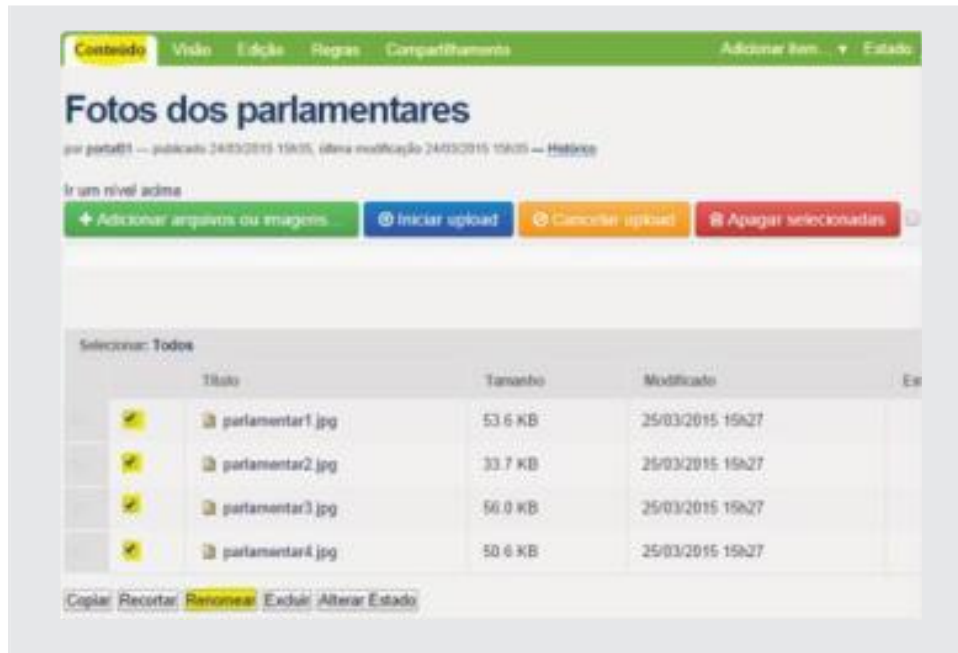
Conteúdo Visão Edição Regras Compartilhamento Adicionar item... ▾ Estado

Fotos dos parlamentares

por portal01 — publicado 24/03/2015 15h35, última modificação 24/03/2015 15h35 — Histórico

Ir um nível acima

+ Adicionar arquivos ou imagens... Iniciar upload Cancelar upload Apagar selecionadas

Selecionar: Todos

| | | Título | Tamanho | Modificado | Es |
|---|---|---|---|---|---|
| | ✔ | parlamentar1.jpg | 53.6 KB | 25/03/2015 15h27 | |
| | ✔ | parlamentar2.jpg | 33.7 KB | 25/03/2015 15h27 | |
| | ✔ | parlamentar3.jpg | 56.0 KB | 25/03/2015 15h27 | |
| | ✔ | parlamentar4.jpg | 50.6 KB | 25/03/2015 15h27 | |

Copiar Recortar Renomear Excluir Alterar Estado